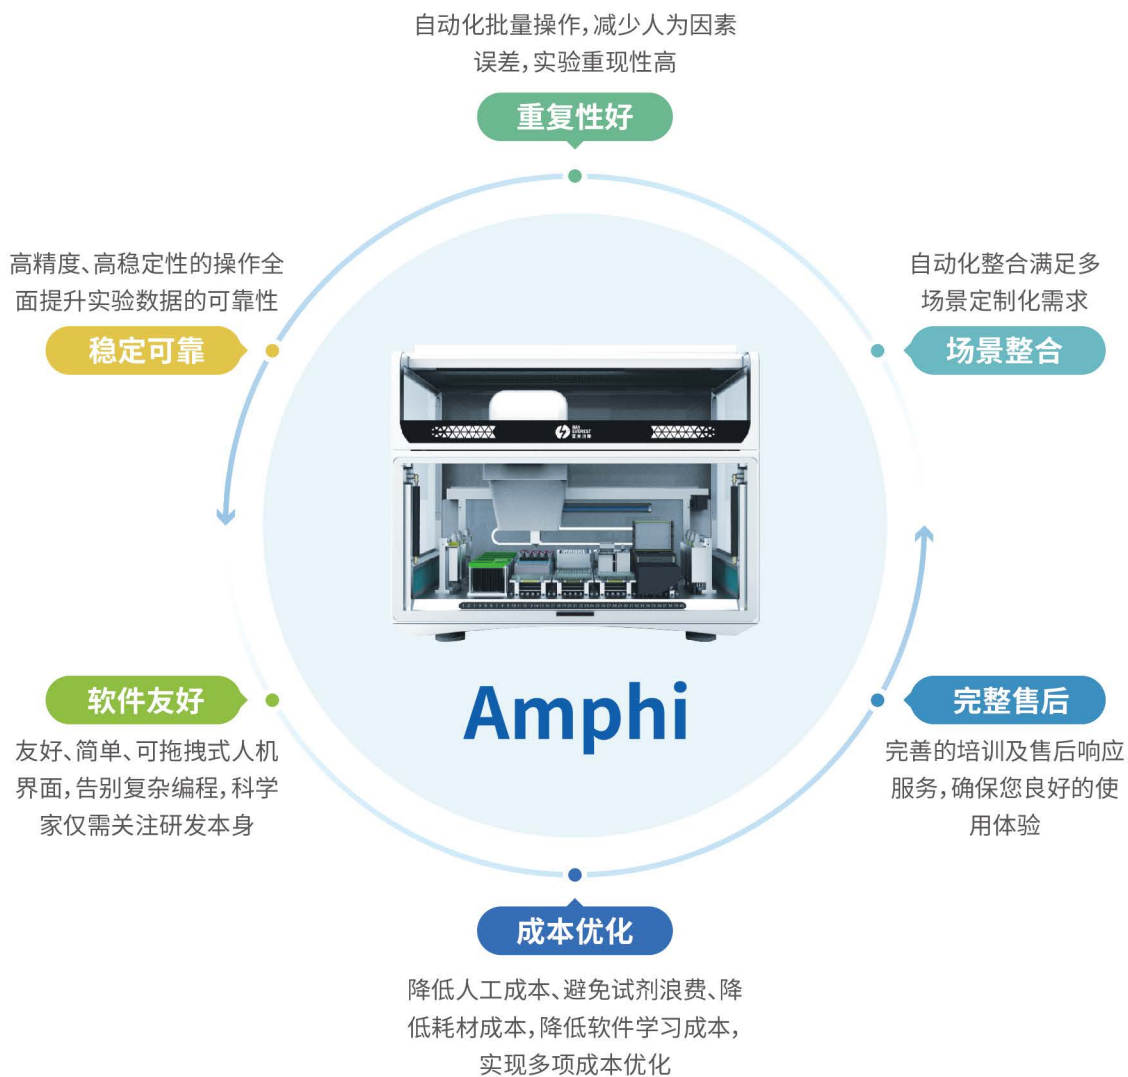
自动化批量操作，减少人为因素误差，实验重现性高

重复性好

高精度、高稳定性的操作全面提升实验数据的可靠性

稳定可靠

自动化整合满足多场景定制化需求

场景整合

软件友好

友好、简单、可拖拽式人机界面，告别复杂编程，科学家仅需关注研发本身

Amphi

完整售后

完善的培训及售后响应服务，确保您良好的使用体验

成本优化

降低人工成本、避免试剂浪费、降低耗材成本，降低软件学习成本，实现多项成本优化